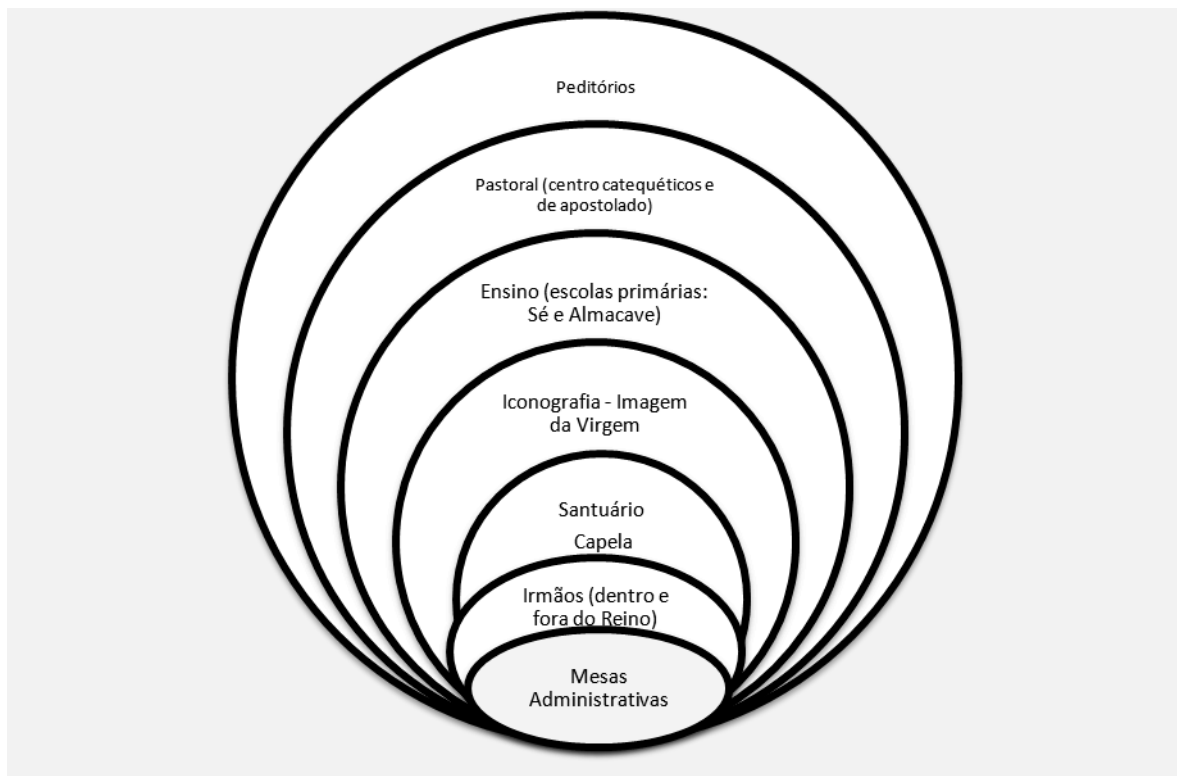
Peditórios

Pastoral (centro catequéticos e de apostolado)

Ensino (escolas primárias: Sé e Almacave)

Iconografia - Imagem da Virgem

Santuário

Capela

Irmãos (dentro e fora do Reino)

Mesas Administrativas